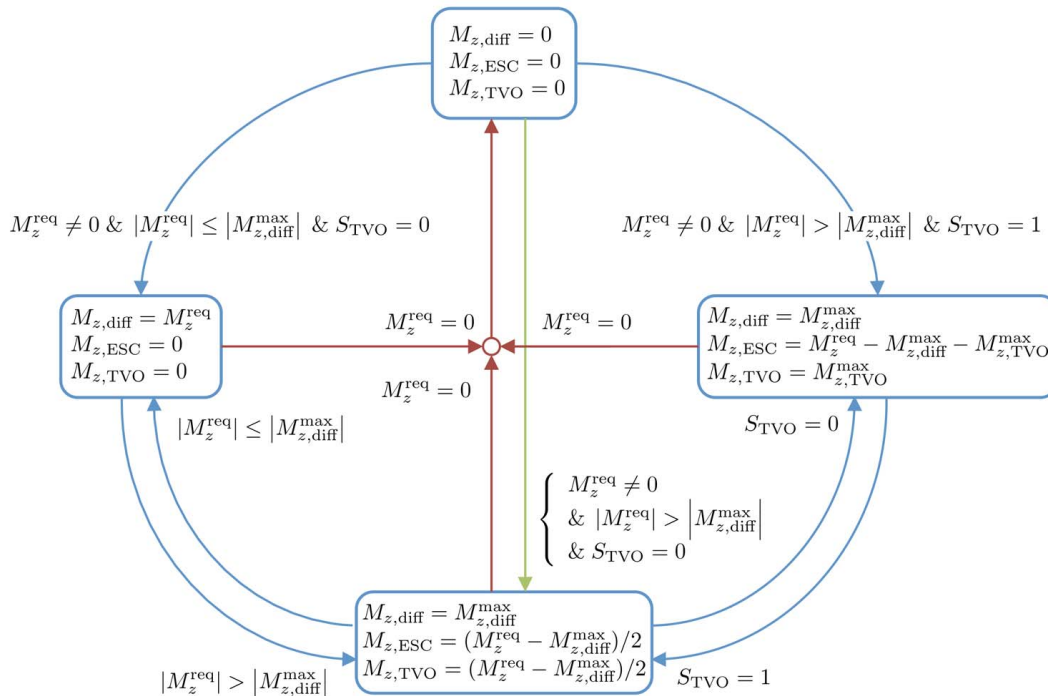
$M_{z,\mathrm{diff}} = 0$
$M_{z,\mathrm{ESC}} = 0$
$M_{z,\mathrm{TVO}} = 0$

$M_z^{\mathrm{req}} \neq 0$ & $|M_z^{\mathrm{req}}| \leq \left|M_{z,\mathrm{diff}}^{\max}\right|$ & $S_{\mathrm{TVO}} = 0$

$M_z^{\mathrm{req}} \neq 0$ & $|M_z^{\mathrm{req}}| > \left|M_{z,\mathrm{diff}}^{\max}\right|$ & $S_{\mathrm{TVO}} = 1$

$M_{z,\mathrm{diff}} = M_z^{\mathrm{req}}$
$M_{z,\mathrm{ESC}} = 0$
$M_{z,\mathrm{TVO}} = 0$

$M_z^{\mathrm{req}} = 0$

$M_z^{\mathrm{req}} = 0$

$M_{z,\mathrm{diff}} = M_{z,\mathrm{diff}}^{\max}$
$M_{z,\mathrm{ESC}} = M_z^{\mathrm{req}} - M_{z,\mathrm{diff}}^{\max} - M_{z,\mathrm{TVO}}^{\max}$
$M_{z,\mathrm{TVO}} = M_{z,\mathrm{TVO}}^{\max}$

$M_z^{\mathrm{req}} = 0$

$|M_z^{\mathrm{req}}| \leq \left|M_{z,\mathrm{diff}}^{\max}\right|$

$S_{\mathrm{TVO}} = 0$

$\begin{cases} M_z^{\mathrm{req}} \neq 0 \\ \& \ |M_z^{\mathrm{req}}| > \left|M_{z,\mathrm{diff}}^{\max}\right| \\ \& \ S_{\mathrm{TVO}} = 0 \end{cases}$

$M_{z,\mathrm{diff}} = M_{z,\mathrm{diff}}^{\max}$
$M_{z,\mathrm{ESC}} = (M_z^{\mathrm{req}} - M_{z,\mathrm{diff}}^{\max})/2$
$M_{z,\mathrm{TVO}} = (M_z^{\mathrm{req}} - M_{z,\mathrm{diff}}^{\max})/2$

$|M_z^{\mathrm{req}}| > \left|M_{z,\mathrm{diff}}^{\max}\right|$

$S_{\mathrm{TVO}} = 1$